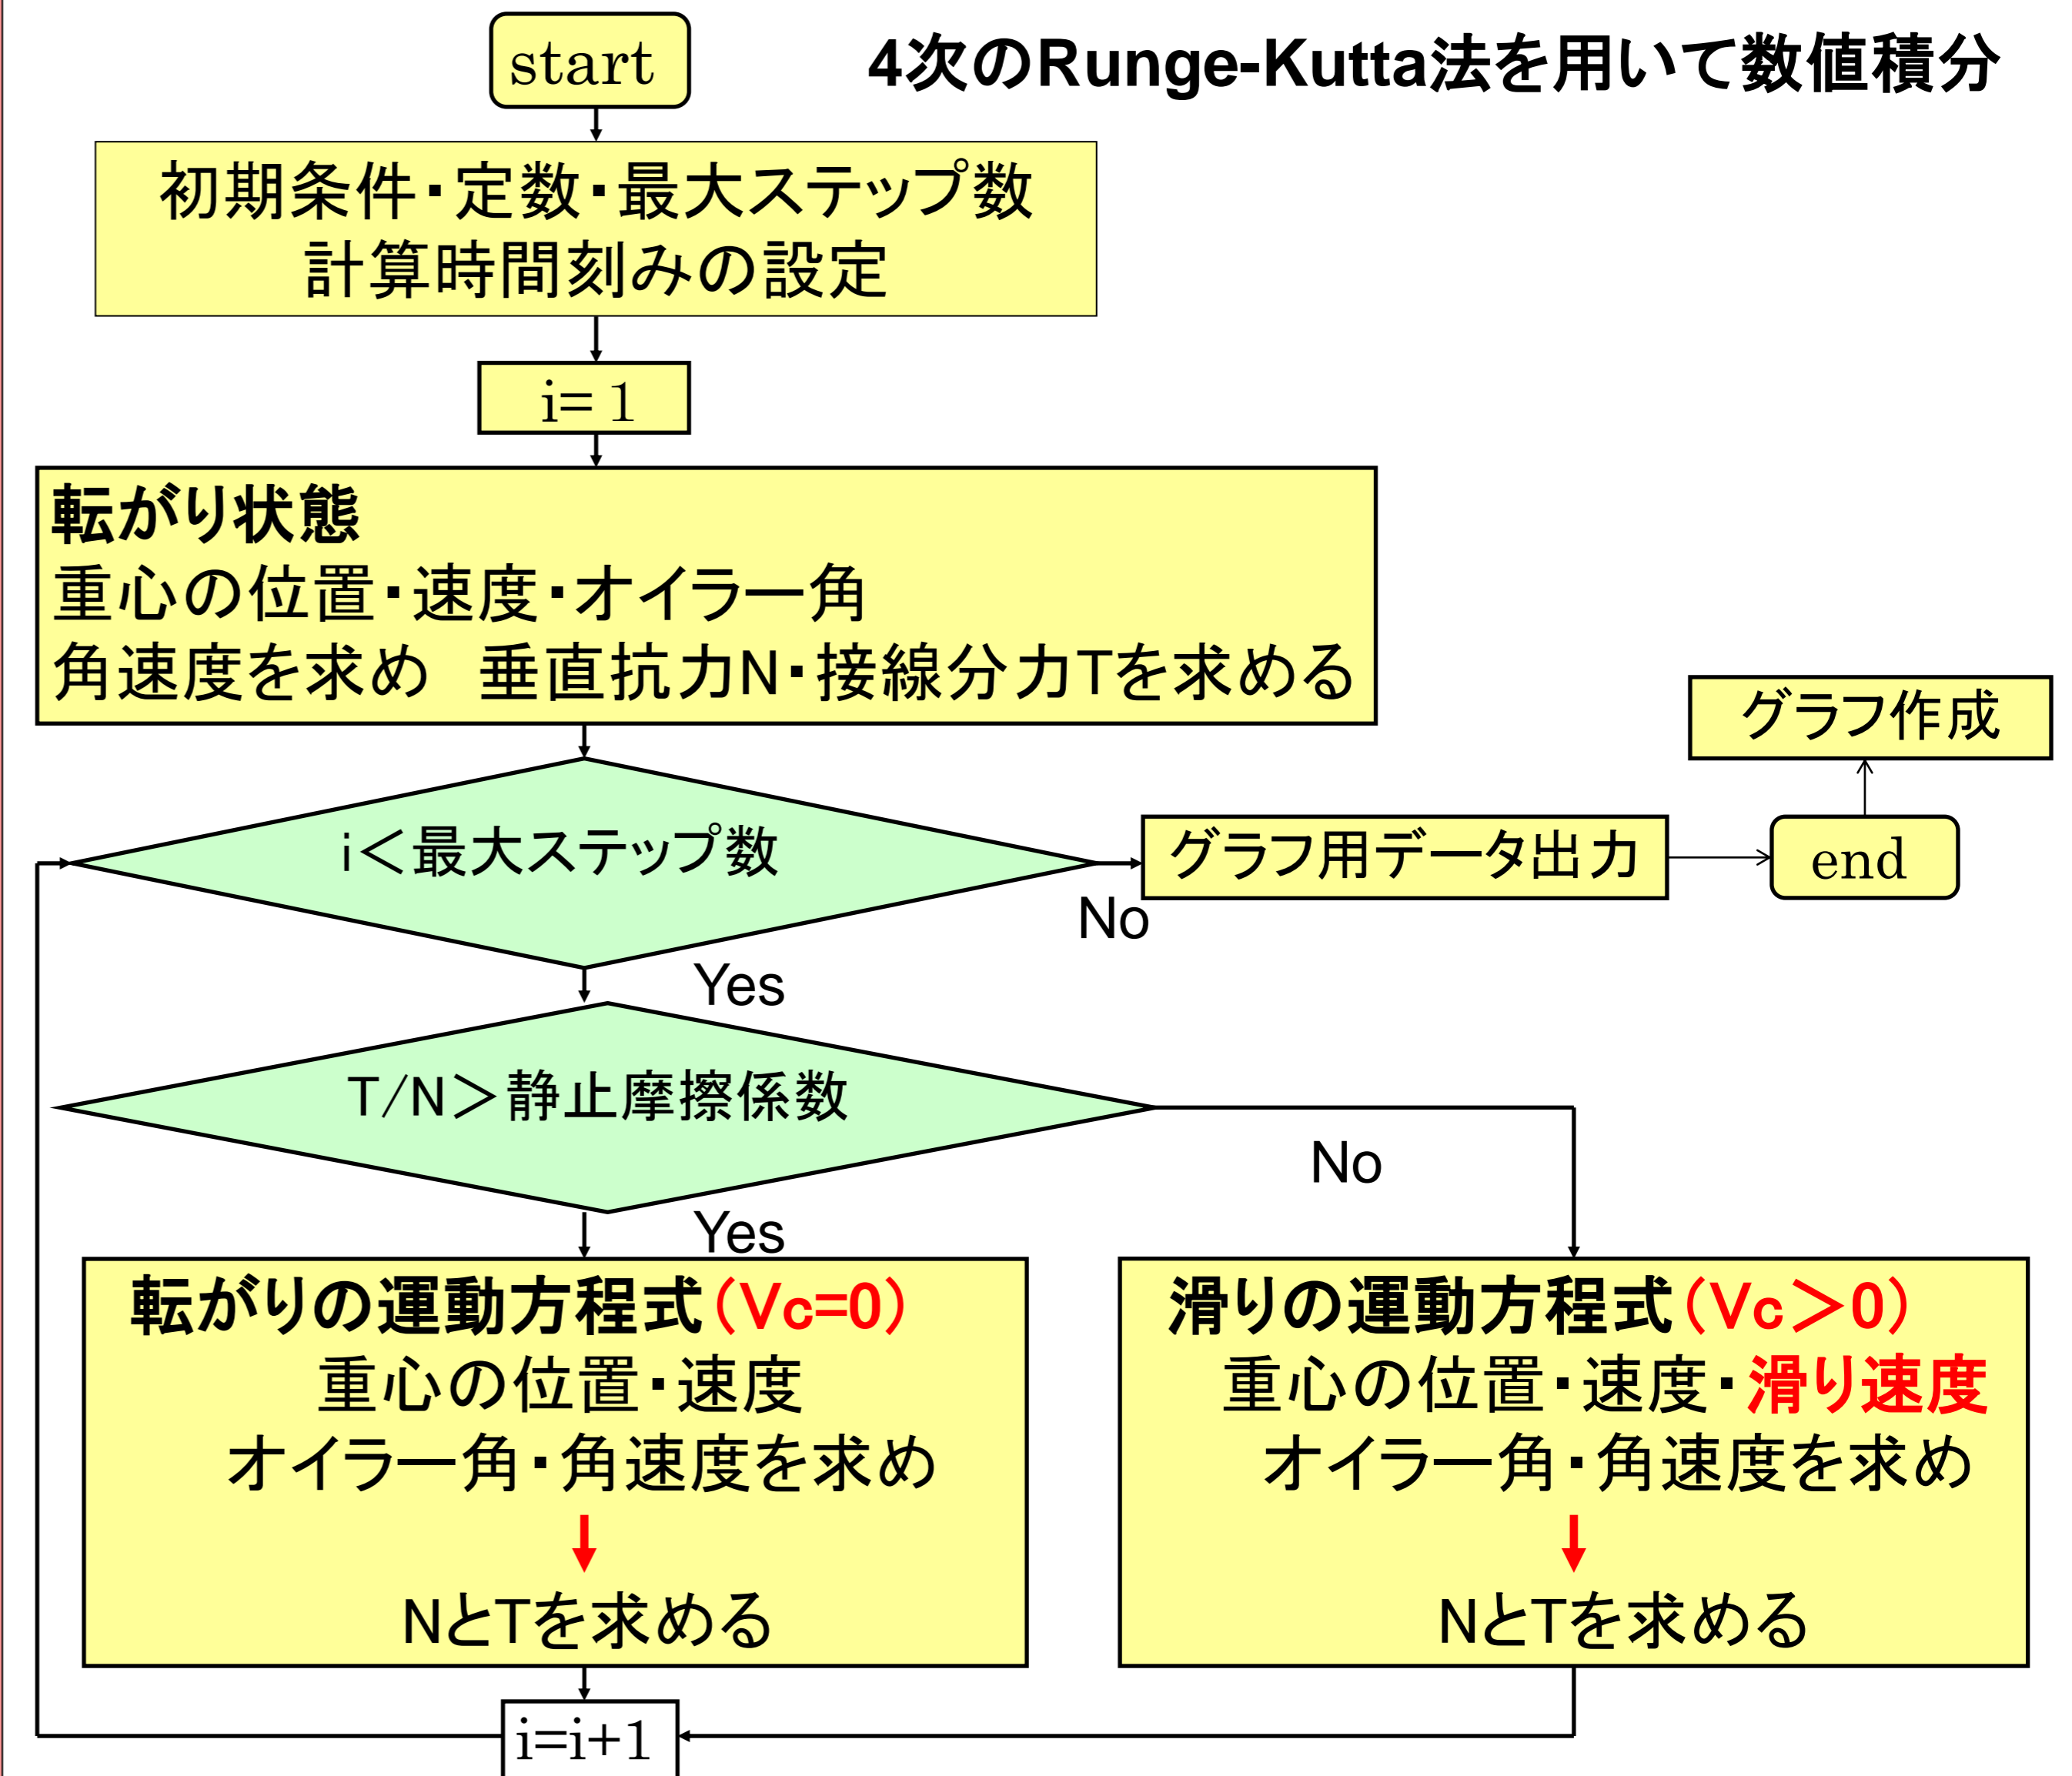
start

4次のRunge-Kutta法を用いて数値積分

初期条件・定数・最大ステップ数
計算時間刻みの設定

i= 1

転がり状態
重心の位置・速度・オイラー角
角速度を求め　垂直抗力N・接線分力Tを求める

グラフ作成

i<最大ステップ数

グラフ用データ出力

end

No

Yes

T/N>静止摩擦係数

No

Yes

転がりの運動方程式(Vc=0)
重心の位置・速度
オイラー角・角速度を求め
NとTを求める

滑りの運動方程式(Vc>0)
重心の位置・速度・滑り速度
オイラー角・角速度を求め
NとTを求める

i=i+1